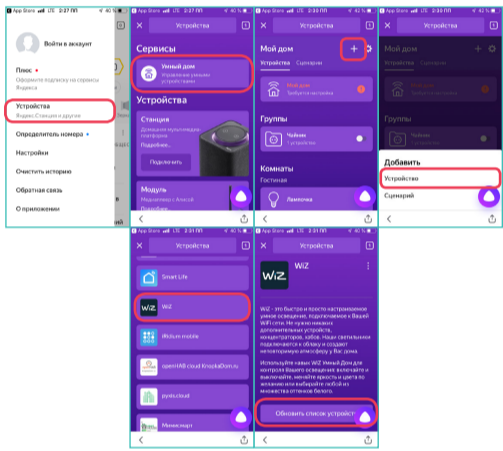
App Store LTE 2:27 ПП

Войти в аккаунт

Плюс
Оформите подписку на сервисы Яндекса

Устройства
Яндекс.Станция и другие

Определитель номера

Настройки

Очистить историю

Обратная связь

О приложении

App Store LTE 2:27 ПП

Устройства

Сервисы

Умный дом
Управление умными устройствами

Устройства

Станция
Домашняя мультимедиа-платформа
Подробнее...

Подключить

Модуль
Медиаплеер с Алисой
Подробнее...

App Store LTE 2:38 ПП

Мой дом

Устройства Сценарии

Мой дом
Требуется настройка

Группы

Чайник
1 устройство

Комнаты

Гостиная

Лампочка

App Store LTE 2:38 ПП

Мой дом

Устройства Сценарии

Добавить

Устройство

Сценарий

App Store LTE 2:31 ПП

Устройства

Smart Life

WiZ

iRidium mobile

openHAB cloud KrupkaDom.ru

pyxis.cloud

Миниснарт

App Store LTE 2:31 ПП

Устройства

WiZ

WiZ - это быстро и просто настраиваемое умное освещение, подключаемое к Вашей WiFi сети. Не нужно никаких дополнительных устройств, концентраторов, хабов. Наши светильники подключаются к облаку и создают неповторимую атмосферу у Вас дома.

Используйте навык WiZ Умный Дом для контроля Вашего освещения: включайте и выключайте, меняйте яркость и цвета по желанию или выбирайте любой из множества оттенков белого.

Обновить список устройств